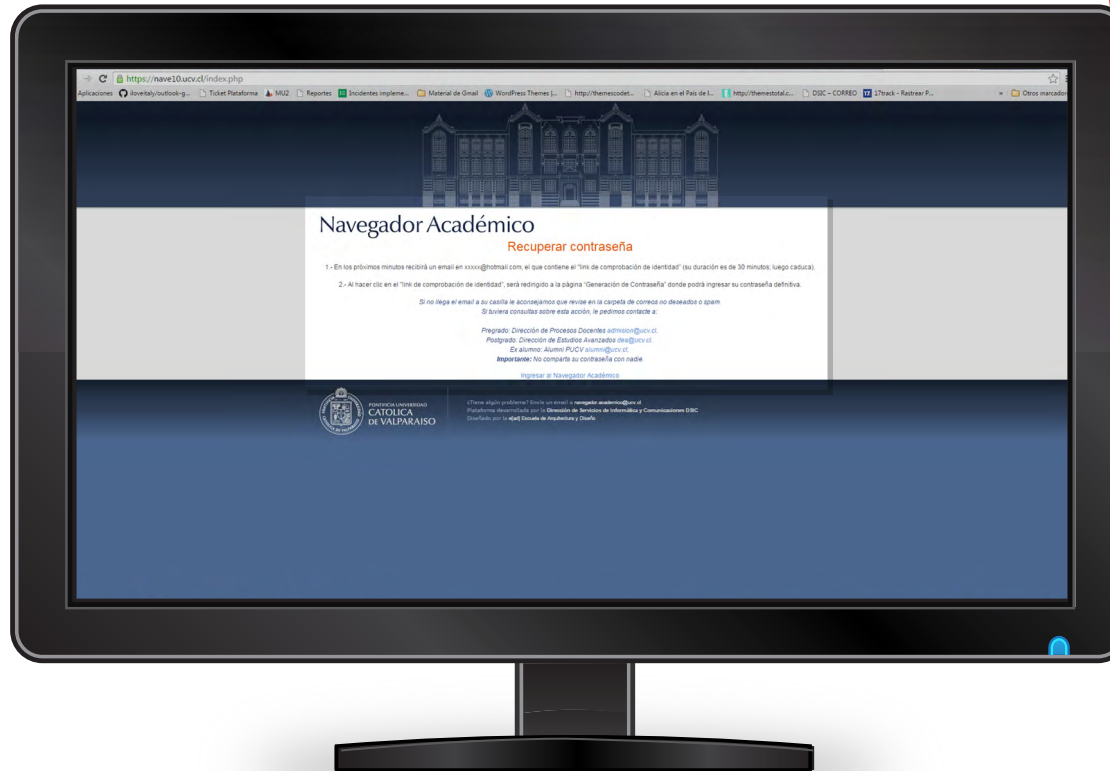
https://nave10.ucv.cl/index.php

Aplicaciones iloveitaly/outlook-g... Ticket Plataforma MU2 Reportes Incidentes impleme... Material de Gmail WordPress Themes |... http://themescodet... Alicia en el País de l... http://themestotal.c... DSIC – CORREO 17track - Rastrear P... » Otros marcadores

Navegador Académico

Recuperar contraseña

1.- En los próximos minutos recibirá un email en xxxxx@hotmail.com, el que contiene el "link de comprobación de identidad" (su duración es de 30 minutos; luego caduca).

2.- Al hacer clic en el "link de comprobación de identidad", será redirigido a la página "Generación de Contraseña" donde podrá ingresar su contraseña definitiva.

Si no llega el email a su casilla le aconsejamos que revise en la carpeta de correos no deseados o spam
Si tuviera consultas sobre esta acción, le pedimos contacte a:

Pregrado: Dirección de Procesos Docentes admision@ucv.cl.
Postgrado: Dirección de Estudios Avanzados dea@ucv.cl.
Ex alumno: Alumni PUCV alumni@ucv.cl.
Importante: No comparta su contraseña con nadie.

Ingresar al Navegador Académico

PONTIFICIA UNIVERSIDAD CATOLICA DE VALPARAISO

¿Tiene algún problema? Envíe un email a navegador.academico@ucv.cl
Plataforma desarrollada por la Dirección de Servicios de Informática y Comunicaciones DSIC
Diseñado por la e[ad] Escuela de Arquitectura y Diseño